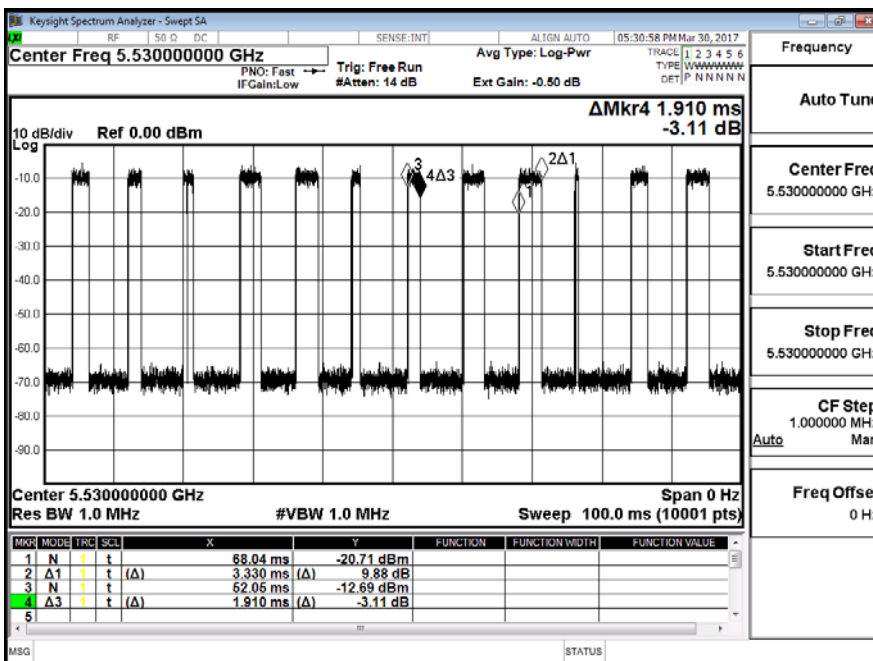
Keysight Spectrum Analyzer - Swept SA

RF 50 Ω DC SENSE:INT ALIGN AUTO 05:30:58 PM Mar 30, 2017

Center Freq 5.530000000 GHz

PNO: Fast IFGain:Low

Trig: Free Run #Atten: 14 dB

Avg Type: Log-Pwr

Ext Gain: -0.50 dB

TRACE 1 2 3 4 5 6 TYPE WWWWWW DET P N N N N N

Frequency

ΔMkr4 1.910 ms -3.11 dB

10 dB/div Ref 0.00 dBm Log

-10.0
-20.0
-30.0
-40.0
-50.0
-60.0
-70.0
-80.0
-90.0

3 4Δ3 2Δ1 1

Center 5.530000000 GHz
Res BW 1.0 MHz
#VBW 1.0 MHz
Span 0 Hz
Sweep 100.0 ms (10001 pts)

| MKR | MODE | TRC | SCL | X | | Y | FUNCTION | FUNCTION WIDTH | FUNCTION VALUE |
|---|---|---|---|---|---|---|---|---|---|
| 1 | N | 1 | t | | 68.04 ms | -20.71 dBm | | | |
| 2 | Δ1 | 1 | t | (Δ) | 3.330 ms (Δ) | 9.88 dB | | | |
| 3 | N | 1 | t | | 62.05 ms | -12.69 dBm | | | |
| 4 | Δ3 | 1 | t | (Δ) | 1.910 ms (Δ) | -3.11 dB | | | |
| 5 | | | | | | | | | |

Auto Tune

Center Freq 5.530000000 GHz

Start Freq 5.530000000 GHz

Stop Freq 5.530000000 GHz

CF Step 1.000000 MHz Auto Man

Freq Offset 0 Hz

MSG STATUS